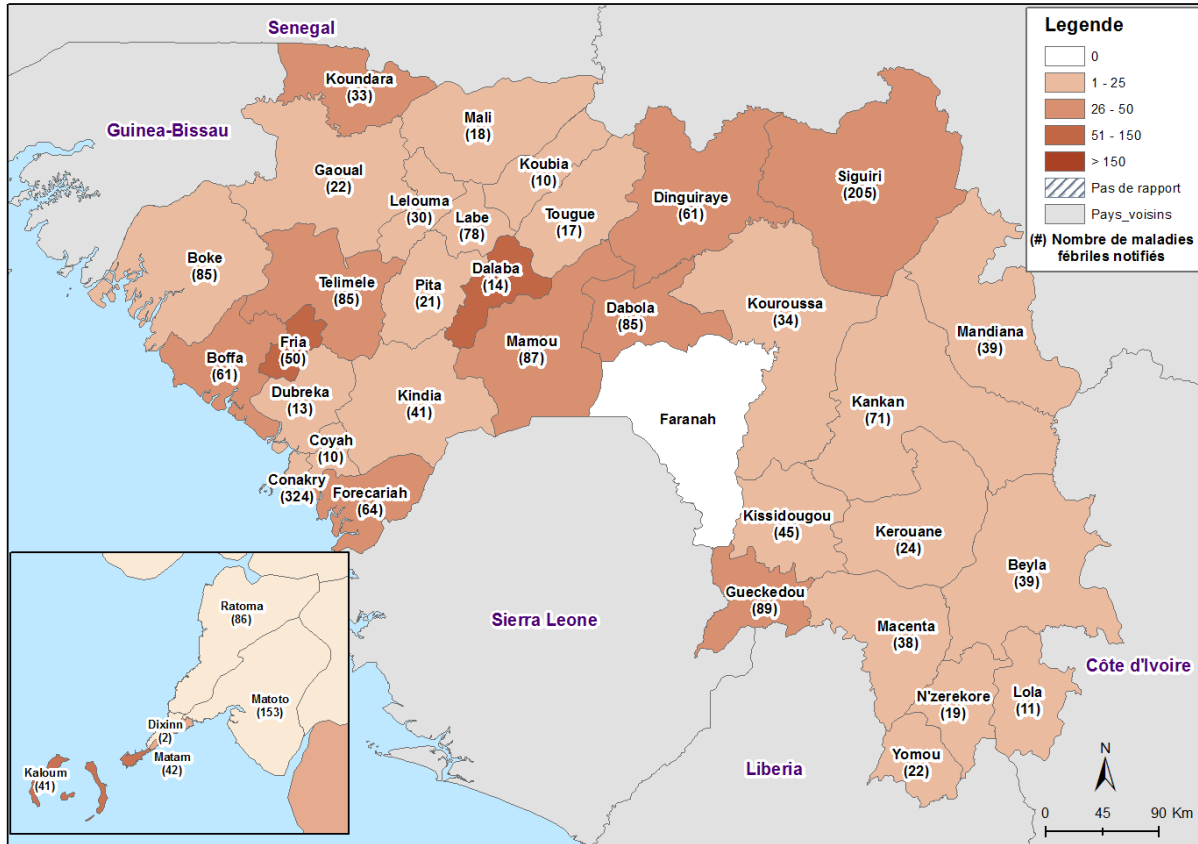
Senegal

Guinea-Bissau

Koundara (33)

Mali (18)

Gaoual (22)

Koubia (10)

Lelouma (30)

Labe (78)

Tougue (17)

Dinguiraye (61)

Siguiri (205)

Boke (85)

Telimele (85)

Pita (21)

Dalaba (14)

Dabola (85)

Kouroussa (34)

Mandiana (39)

Fria (50)

Boffa (61)

Mamou (87)

Dubreka (13)

Kindia (41)

Faranah

Kankan (71)

Coyah (10)

Conakry (324)

Forecariah (64)

Kissidougou (45)

Kerouane (24)

Beyla (39)

Gueckedou (89)

Sierra Leone

Macenta (38)

Côte d'Ivoire

N'zerekore (19)

Lola (11)

Yomou (22)

Liberia

Ratoma (86)

Matoto (153)

Dixinn (2)

Matam (42)

Kaloum (41)

Legende

0

1 - 25

26 - 50

51 - 150

> 150

Pas de rapport

Pays_voisins

(#) Nombre de maladies fébriles notifiés

N

0 45 90 Km